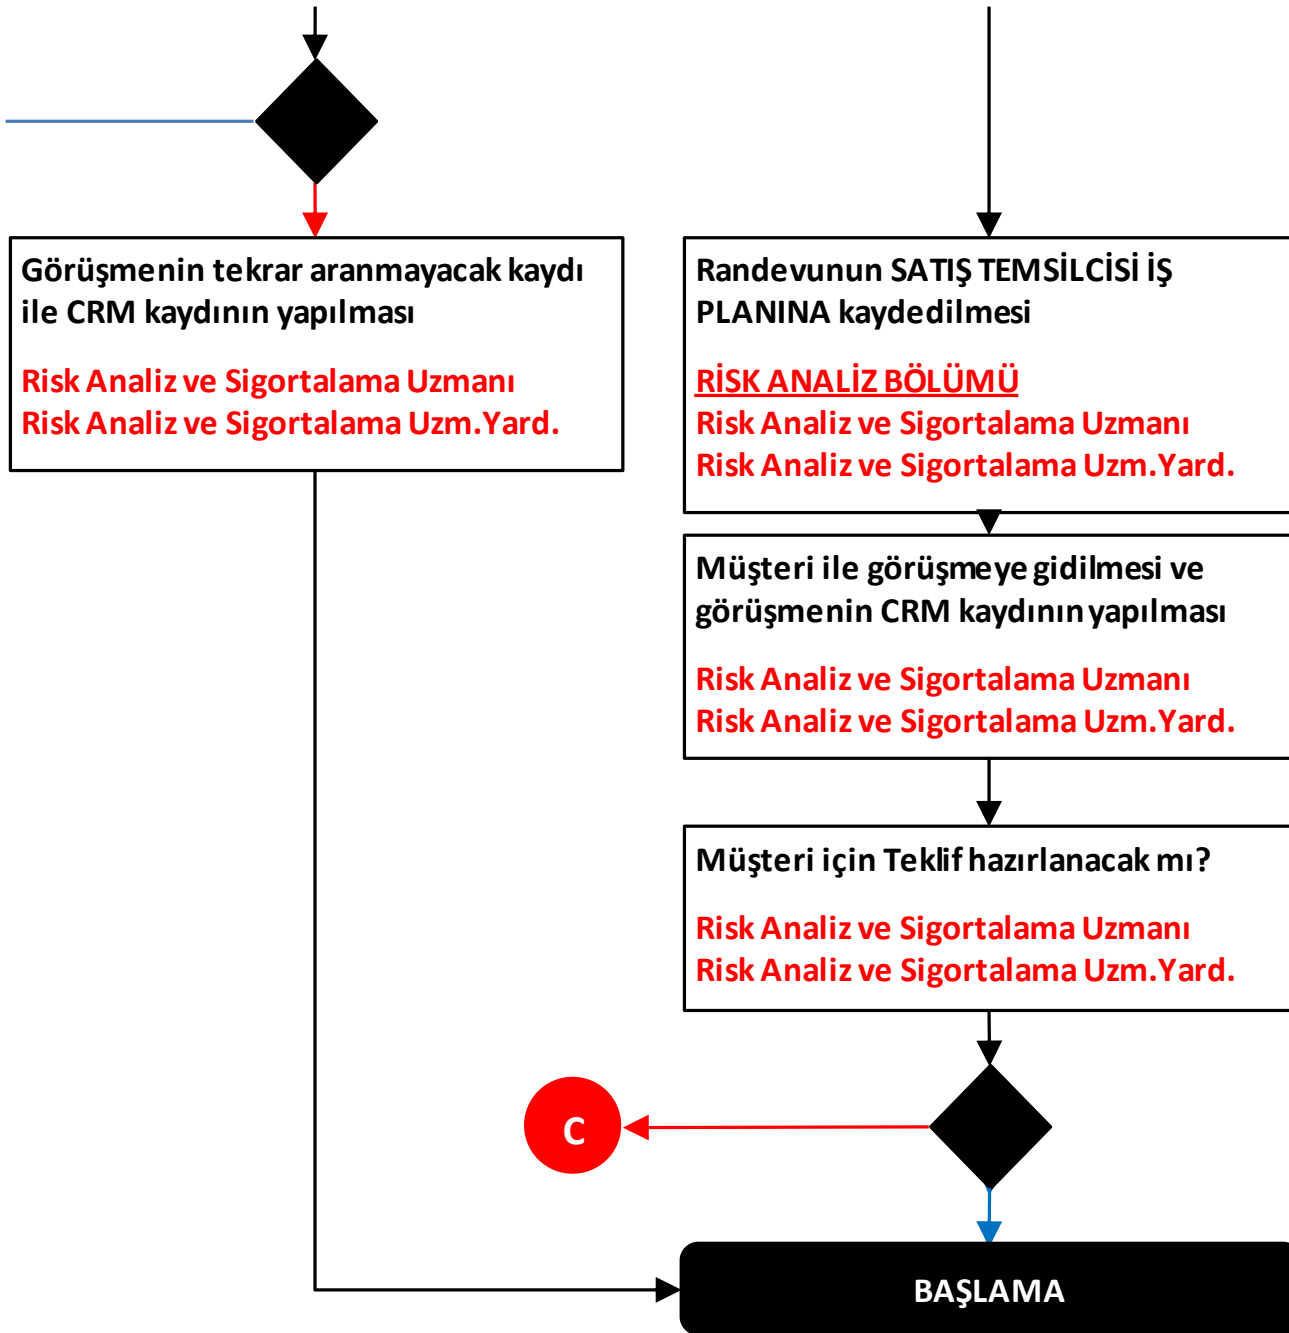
Görüşmenin tekrar aranmayacak kaydı ile CRM kaydının yapılması

Risk Analiz ve Sigortalama Uzmanı
Risk Analiz ve Sigortalama Uzm.Yard.

Randevunun SATIŞ TEMSİLCİSİ İŞ PLANINA kaydedilmesi

RİSK ANALİZ BÖLÜMÜ
Risk Analiz ve Sigortalama Uzmanı
Risk Analiz ve Sigortalama Uzm.Yard.

Müşteri ile görüşmeye gidilmesi ve görüşmenin CRM kaydının yapılması

Risk Analiz ve Sigortalama Uzmanı
Risk Analiz ve Sigortalama Uzm.Yard.

Müşteri için Teklif hazırlanacak mı?

Risk Analiz ve Sigortalama Uzmanı
Risk Analiz ve Sigortalama Uzm.Yard.

C

BAŞLAMA